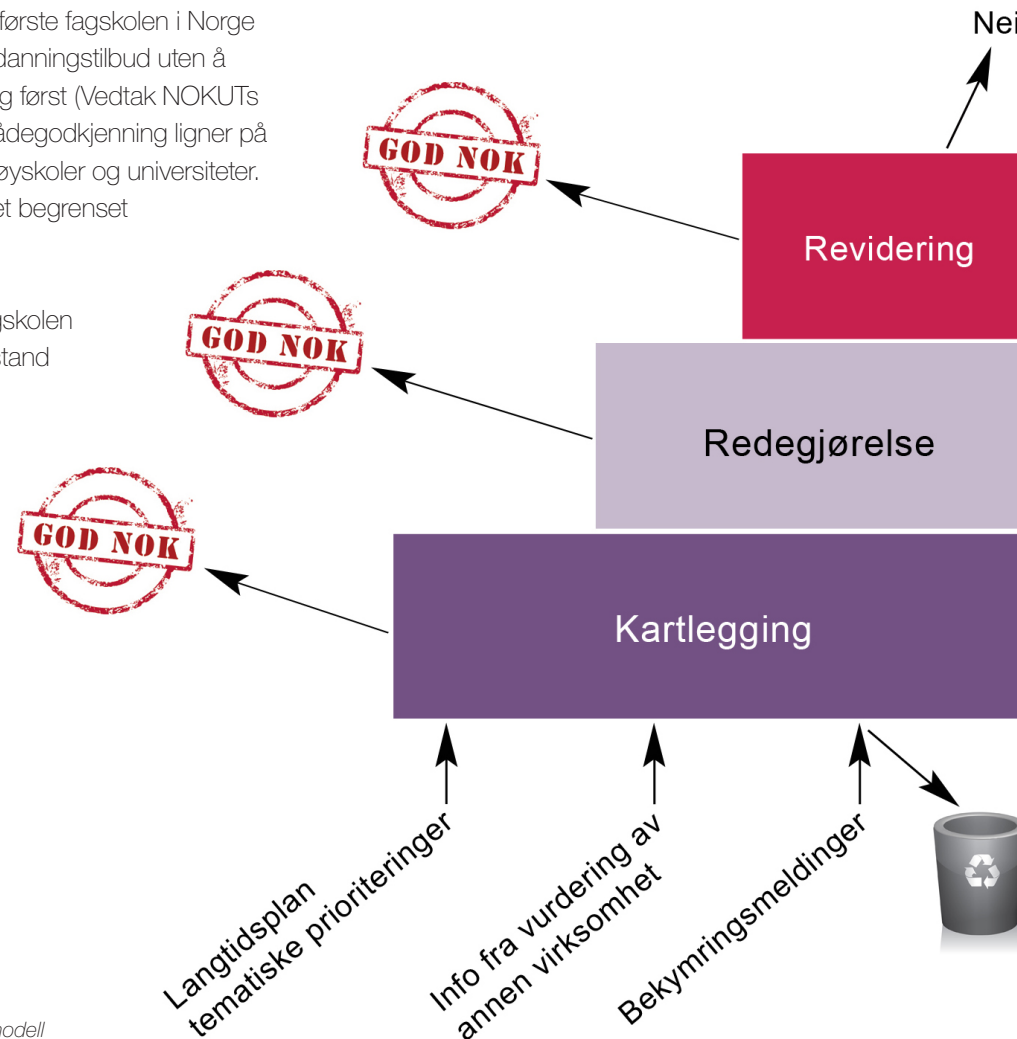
første fagskolen i Norge
danningstilbud uten å
g først (Vedtak NOKUTs
ådegodkjenning ligner på
øyskoler og universiteter.
et begrenset

gskolen
tand

Nei

GOD NOK

Revidering

GOD NOK

Redegjørelse

GOD NOK

Kartlegging

Langtidsplan
tematiske prioriteringer

Info fra vurdering av
annen virksomhet

Bekymringsmeldinger

odell